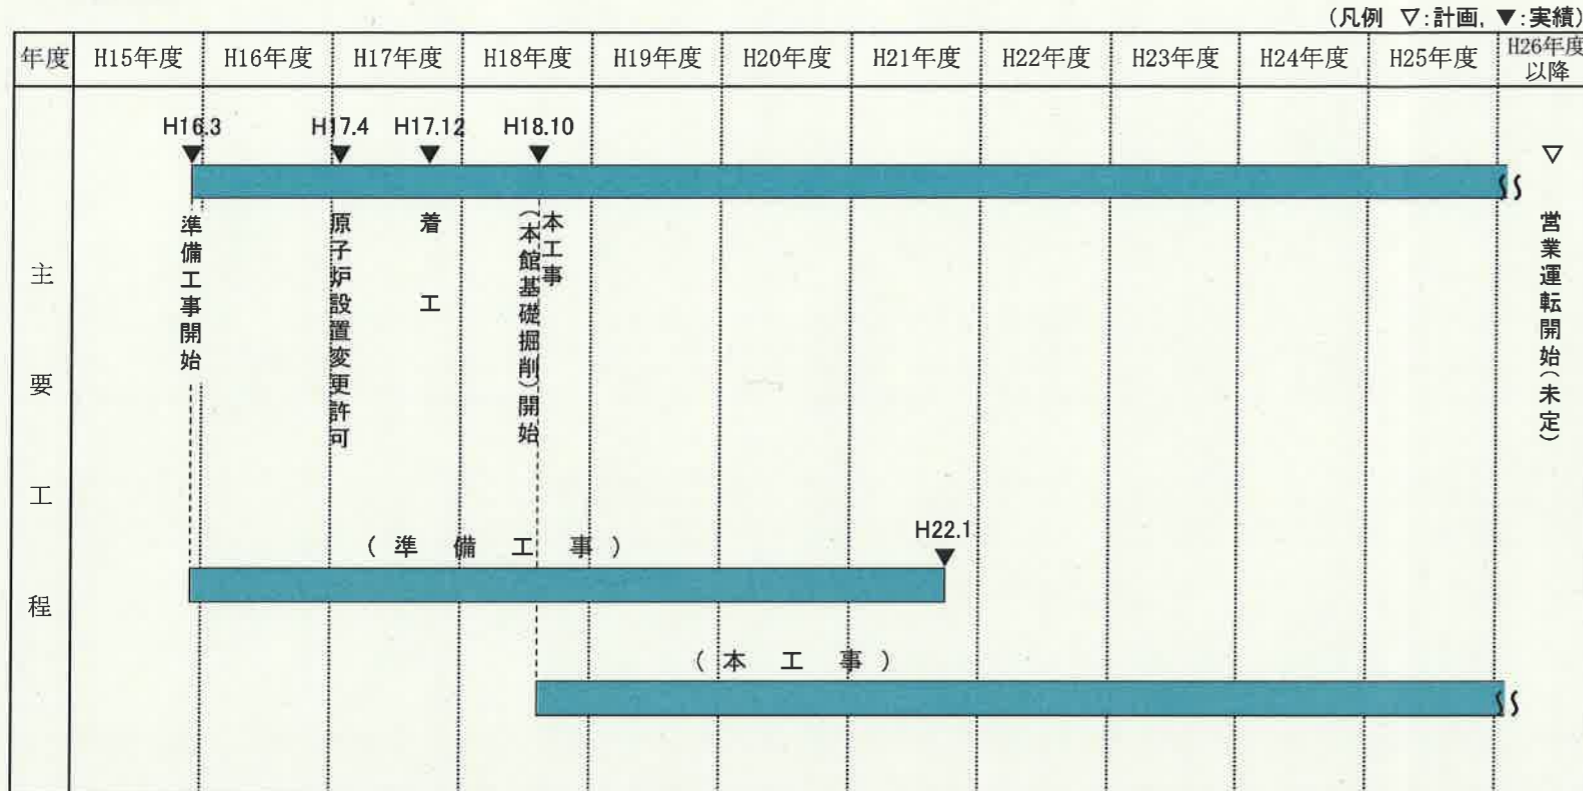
(凡例 ▽:計画, ▼:実績)

| 年度 | H15年度 | H16年度 | H17年度 | H18年度 | H19年度 | H20年度 | H21年度 | H22年度 | H23年度 | H24年度 | H25年度 | H26年度以降 |
|---|---|---|---|---|---|---|---|---|---|---|---|---|
| 主要工程 | | | | | | | | | | | | |

H16.3 ▼ 準備工事開始

H17.4 ▼ 原子炉設置変更許可

H17.12 ▼ 着工

H18.10 ▼ 本工事(本館基礎掘削)開始

▽ 営業運転開始(未定)

(準備工事)

H22.1 ▼

(本工事)